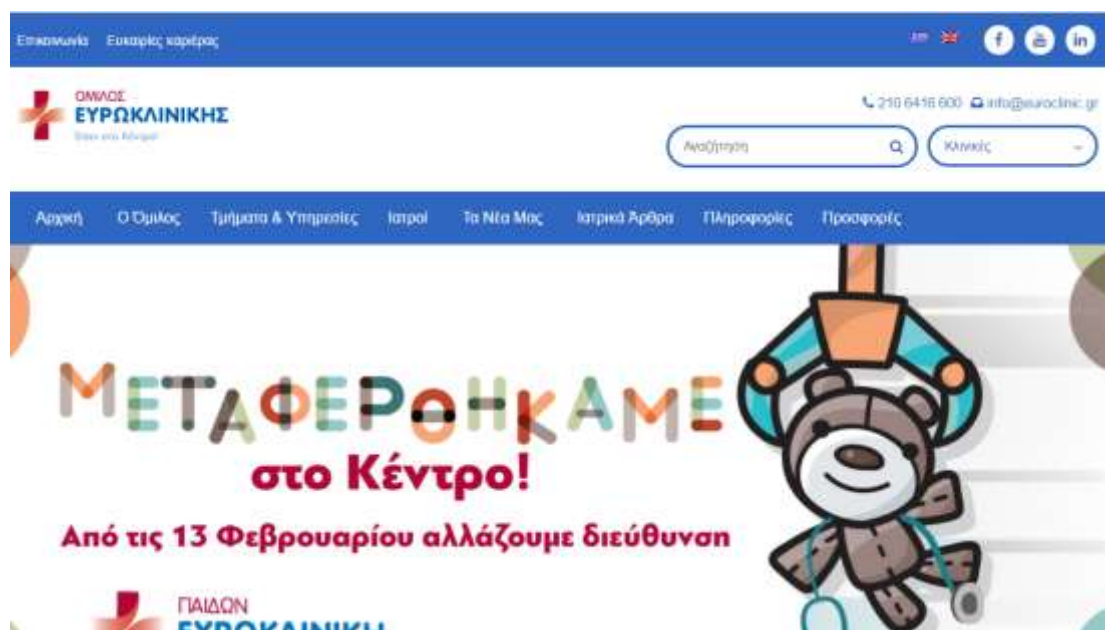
Επικοινωνία Ευκαιρίες καριέρας

ΟΜΙΛΟΣ
ΕΥΡΩΚΛΙΝΙΚΗΣ
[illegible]

210 6416 600 info@euroclinic.gr

Αναζήτηση

Κλινικές

Αρχική Ο Όμιλος Τμήματα & Υπηρεσίες Ιατροί Τα Νέα Μας Ιατρικά Άρθρα Πληροφορίες Προσφορές

ΜΕΤΑΦΕΡΘΗΚΑΜΕ
στο Κέντρο!
Από τις 13 Φεβρουαρίου αλλάζουμε διεύθυνση

ΠΑΙΔΩΝ
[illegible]